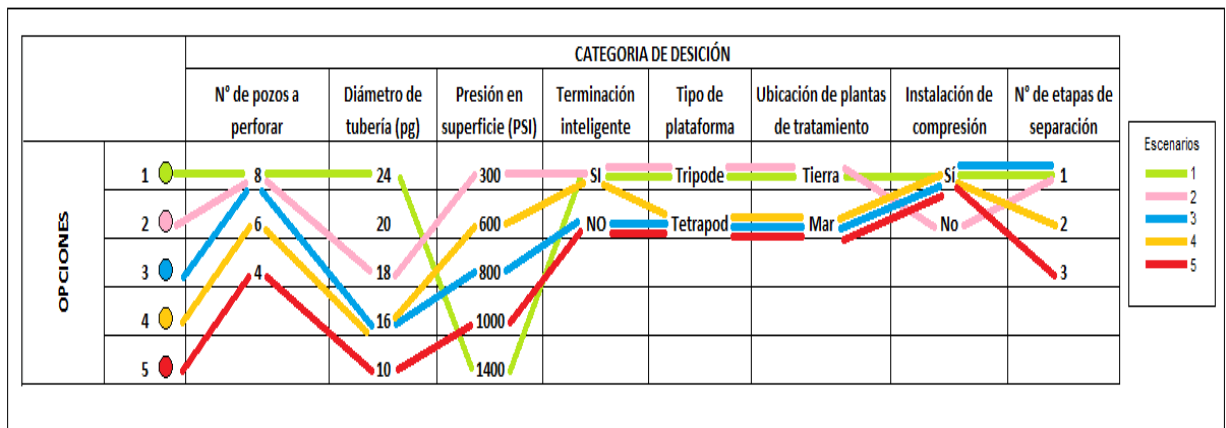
| | | CATEGORIA DE DESICIÓN | | | | | | | |
|---|---|---|---|---|---|---|---|---|---|
| | | Nº de pozos a perforar | Diámetro de tubería (pg) | Presión en superficie (PSI) | Terminación inteligente | Tipo de plataforma | Ubicación de plantas de tratamiento | Instalación de compresión | Nº de etapas de separación |
| OPCIONES | 1 | 8 | 24 | 300 | SI | Tripode | Tierra | Sí | 1 |
| | 2 | 6 | 20 | 600 | NO | Tetrapod | Mar | No | 2 |
| | 3 | 4 | 18 | 800 | | | | | 3 |
| | 4 | | 16 | 1000 | | | | | |
| | 5 | | 10 | 1400 | | | | | |

Escenarios
1
2
3
4
5